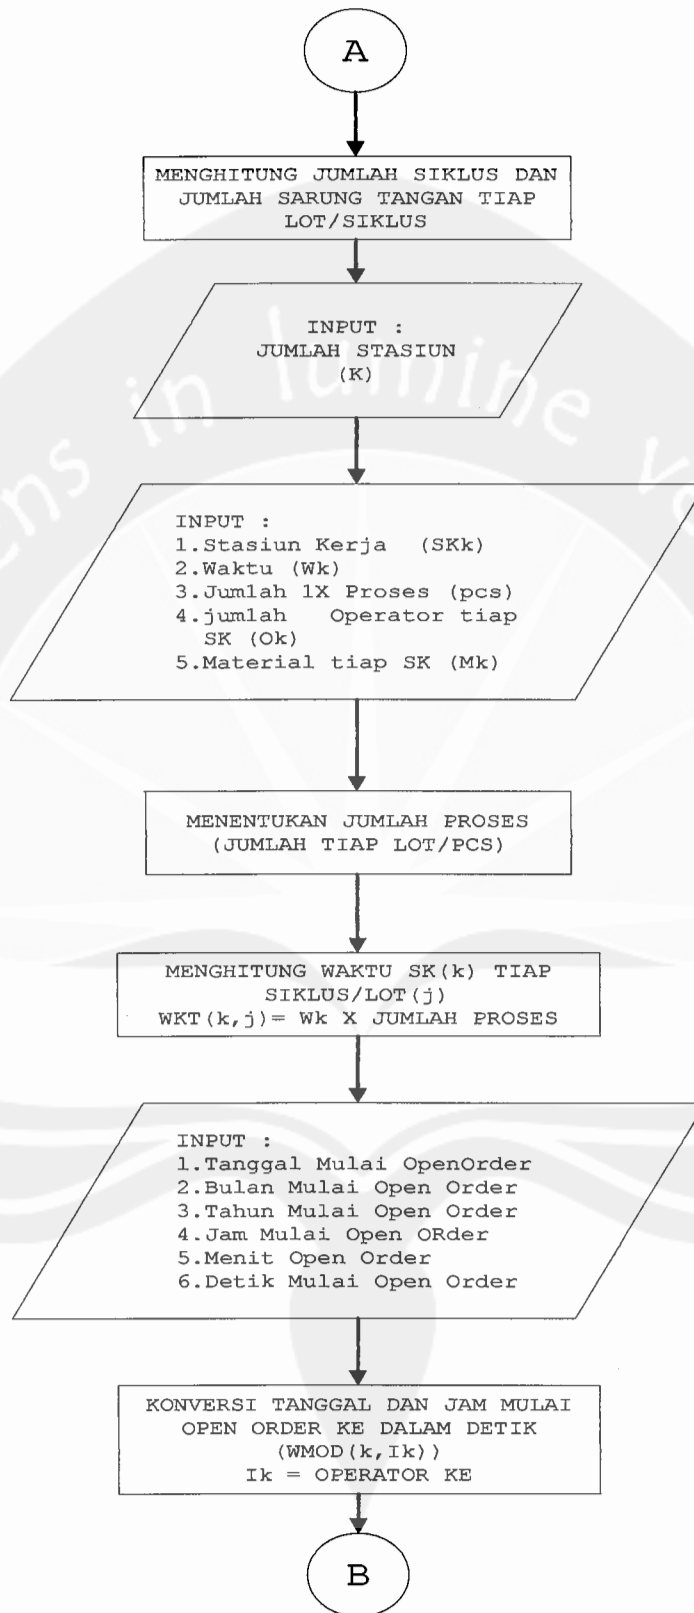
A

MENGHITUNG JUMLAH SIKLUS DAN JUMLAH SARUNG TANGAN TIAP LOT/SIKLUS

INPUT :
JUMLAH STASIUN
(K)

INPUT :
1.Stasiun Kerja (SKk)
2.Waktu (Wk)
3.Jumlah 1X Proses (pcs)
4.jumlah Operator tiap SK (Ok)
5.Material tiap SK (Mk)

MENENTUKAN JUMLAH PROSES
(JUMLAH TIAP LOT/PCS)

MENGHITUNG WAKTU SK(k) TIAP SIKLUS/LOT(j)
WKT(k,j)= Wk X JUMLAH PROSES

INPUT :
1.Tanggal Mulai OpenOrder
2.Bulan Mulai Open Order
3.Tahun Mulai Open Order
4.Jam Mulai Open ORder
5.Menit Open Order
6.Detik Mulai Open Order

KONVERSI TANGGAL DAN JAM MULAI OPEN ORDER KE DALAM DETIK
(WMOD(k,Ik))
Ik = OPERATOR KE

B